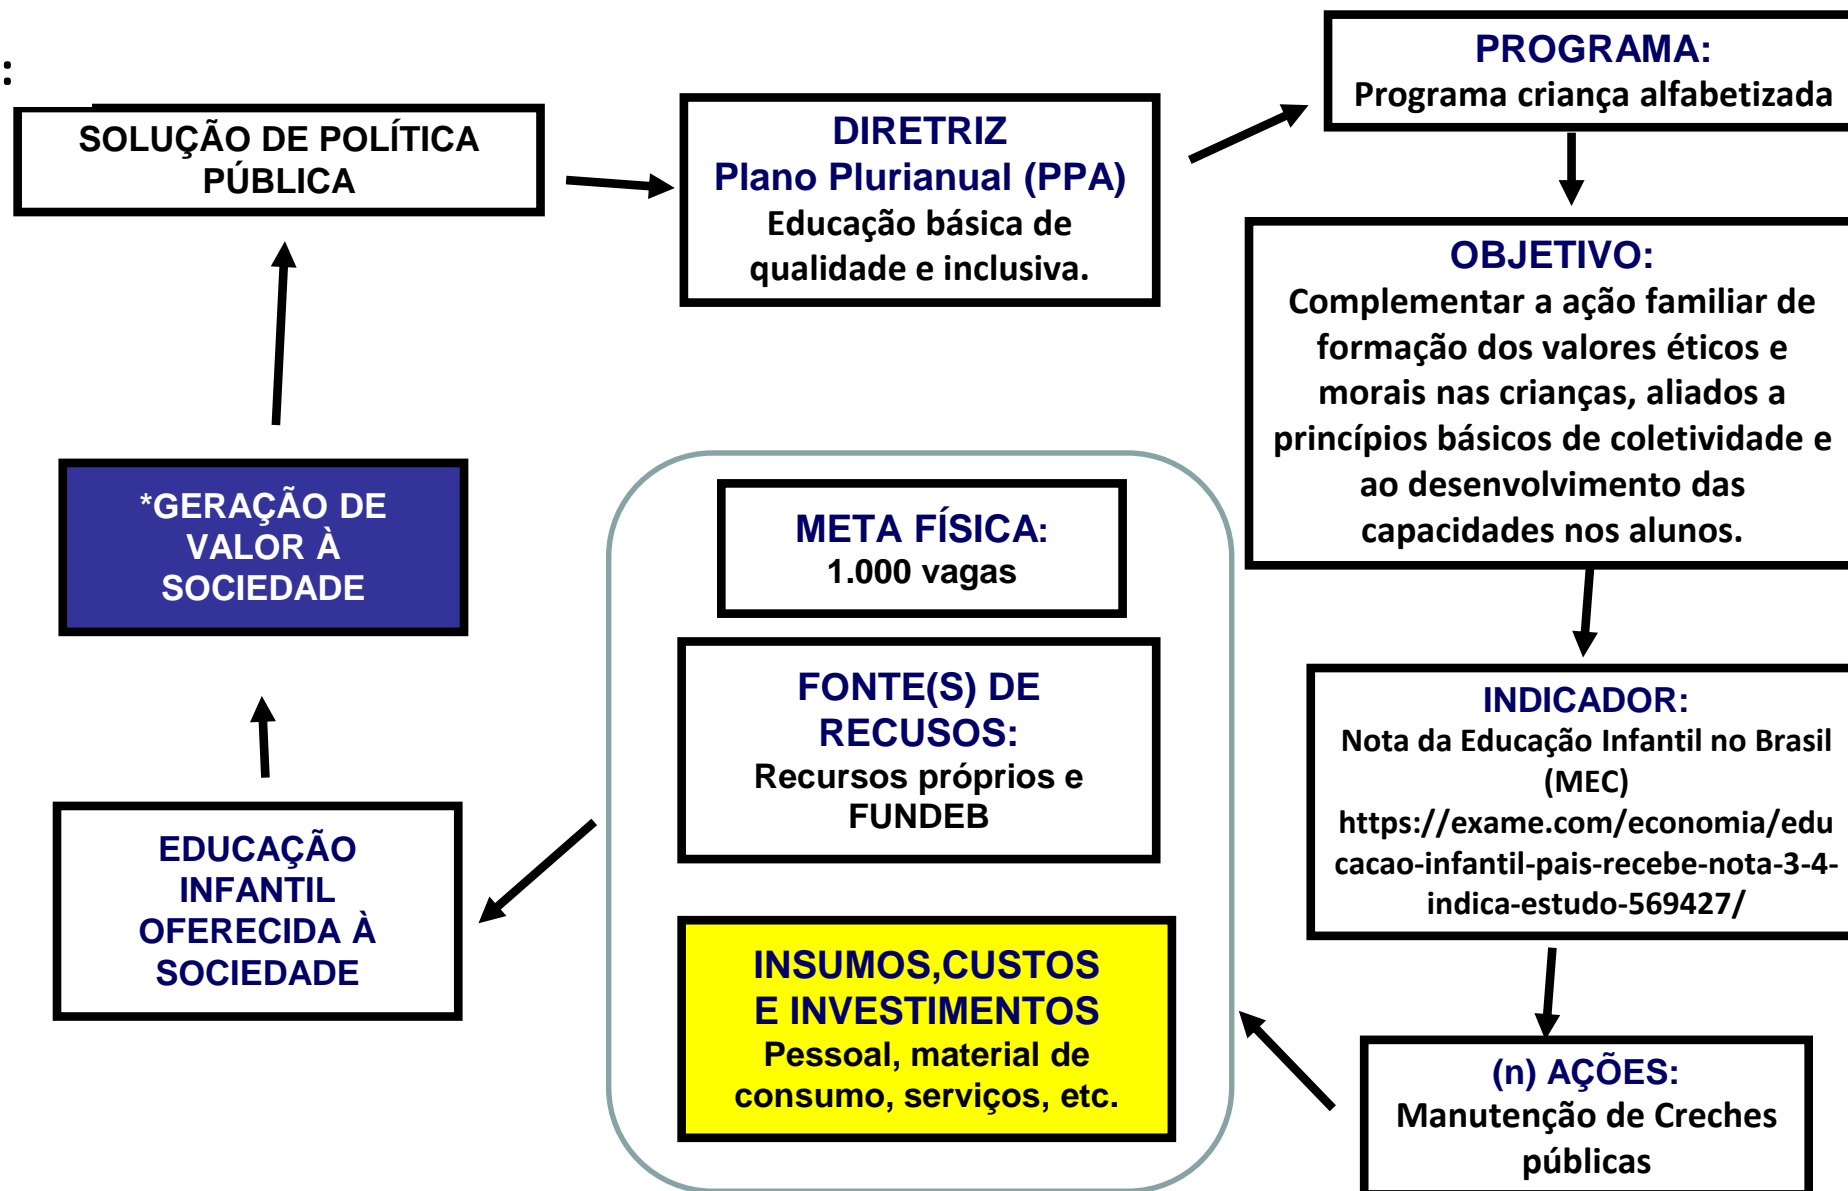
:

SOLUÇÃO DE POLÍTICA PÚBLICA

DIRETRIZ
Plano Plurianual (PPA)
Educação básica de qualidade e inclusiva.

PROGRAMA:
Programa criança alfabetizada

OBJETIVO:
Complementar a ação familiar de formação dos valores éticos e morais nas crianças, aliados a princípios básicos de coletividade e ao desenvolvimento das capacidades nos alunos.

INDICADOR:
Nota da Educação Infantil no Brasil (MEC)
https://exame.com/economia/educacao-infantil-pais-recebe-nota-3-4-indica-estudo-569427/

(n) AÇÕES:
Manutenção de Creches públicas

META FÍSICA:
1.000 vagas

FONTE(S) DE RECUSOS:
Recursos próprios e FUNDEB

INSUMOS,CUSTOS E INVESTIMENTOS
Pessoal, material de consumo, serviços, etc.

EDUCAÇÃO INFANTIL OFERECIDA À SOCIEDADE

*GERAÇÃO DE VALOR À SOCIEDADE